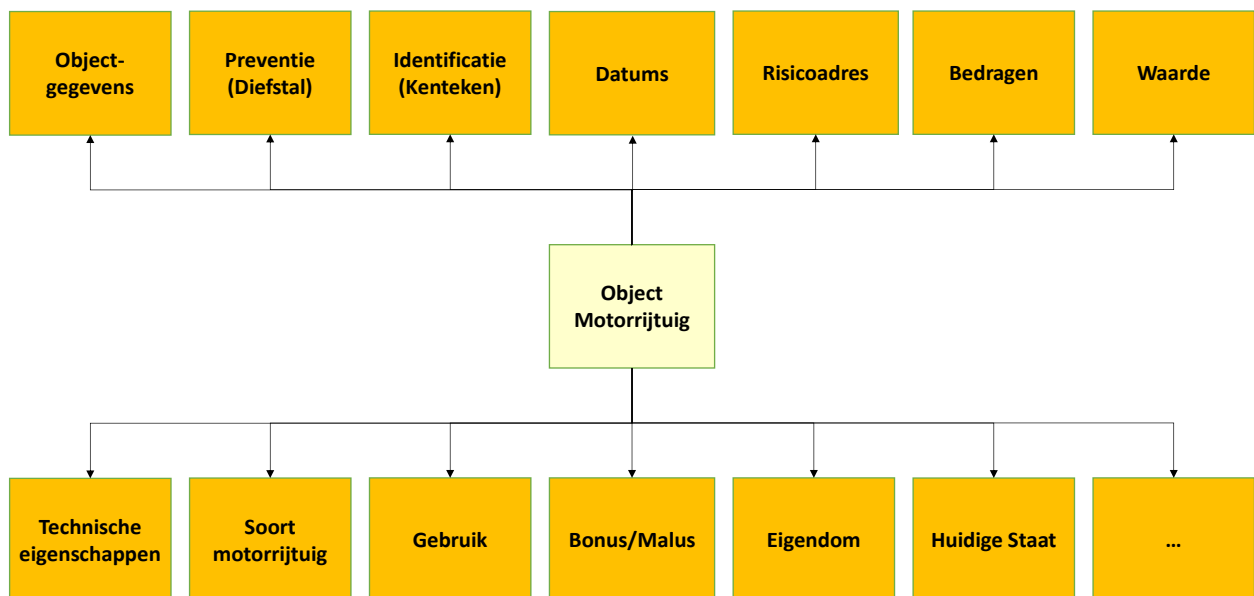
Object-gegevens

Preventie (Diefstal)

Identificatie (Kenteken)

Datums

Risicoadres

Bedragen

Waarde

Object Motorrijtuig

Technische eigenschappen

Soort motorrijtuig

Gebruik

Bonus/Malus

Eigendom

Huidige Staat

…